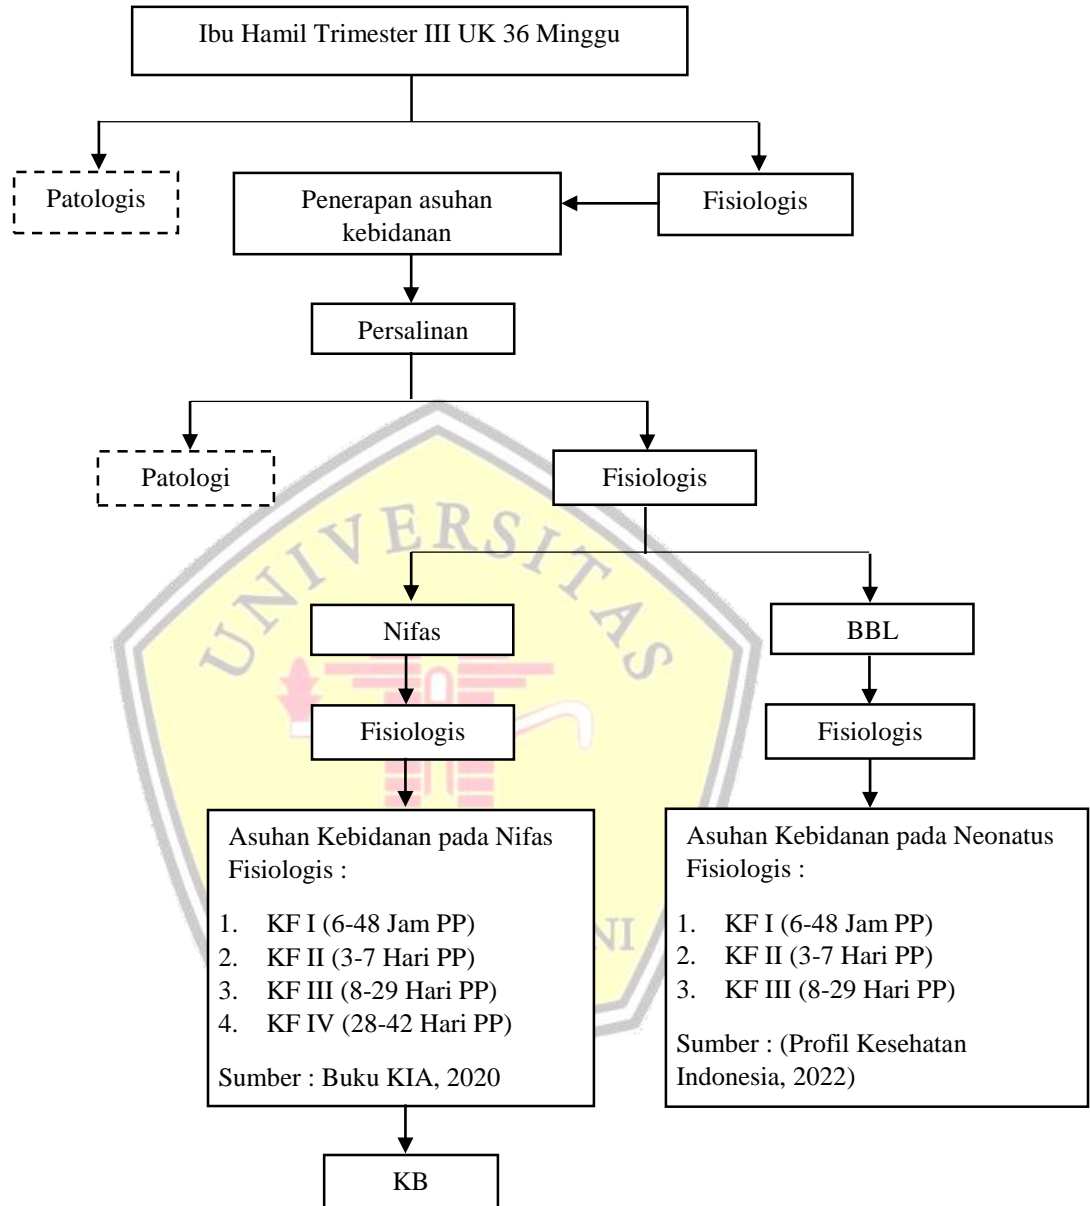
Ibu Hamil Trimester III UK 36 Minggu

Patologis

Penerapan asuhan kebidanan

Fisiologis

Persalinan

Patologi

Fisiologis

Nifas

BBL

Fisiologis

Fisiologis

Asuhan Kebidanan pada Nifas Fisiologis :

1. KF I (6-48 Jam PP)
2. KF II (3-7 Hari PP)
3. KF III (8-29 Hari PP)
4. KF IV (28-42 Hari PP)

Sumber : Buku KIA, 2020

Asuhan Kebidanan pada Neonatus Fisiologis :

1. KF I (6-48 Jam PP)
2. KF II (3-7 Hari PP)
3. KF III (8-29 Hari PP)

Sumber : (Profil Kesehatan Indonesia, 2022)

KB

UNIVERSITAS